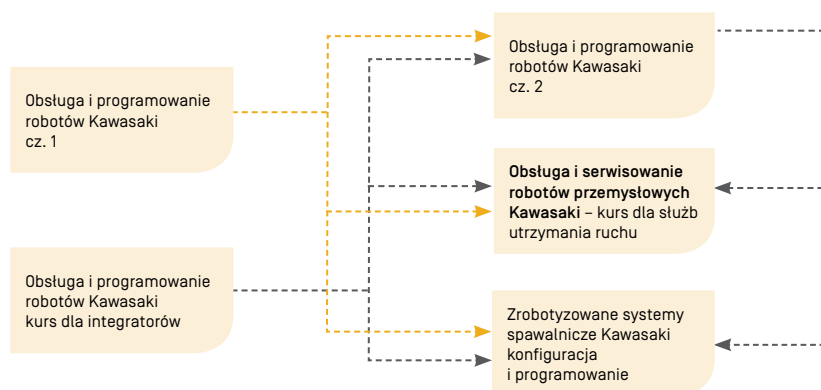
Obsługa i programowanie robotów Kawasaki cz. 1

Obsługa i programowanie robotów Kawasaki kurs dla integratorów

Obsługa i programowanie robotów Kawasaki cz. 2

**Obsługa i serwisowanie robotów przemysłowych Kawasaki** – kurs dla służb utrzymania ruchu

Zrobotyzowane systemy spawalnicze Kawasaki konfiguracja i programowanie